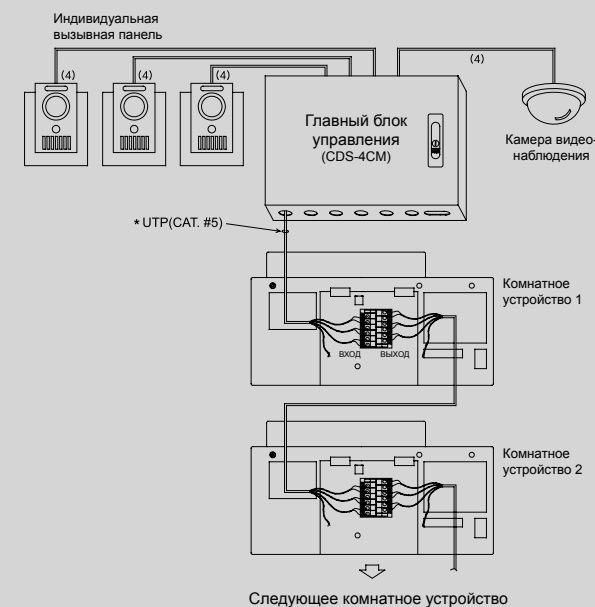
Индивидуальная вызывная панель

(4)

(4)

(4)

(4)

Главный блок управления (CDS-4CM)

Камера видеонаблюдения

* UTP(CAT. #5)

Комнатное устройство 1

ВХОД

ВЫХОД

Комнатное устройство 2

Следующее комнатное устройство